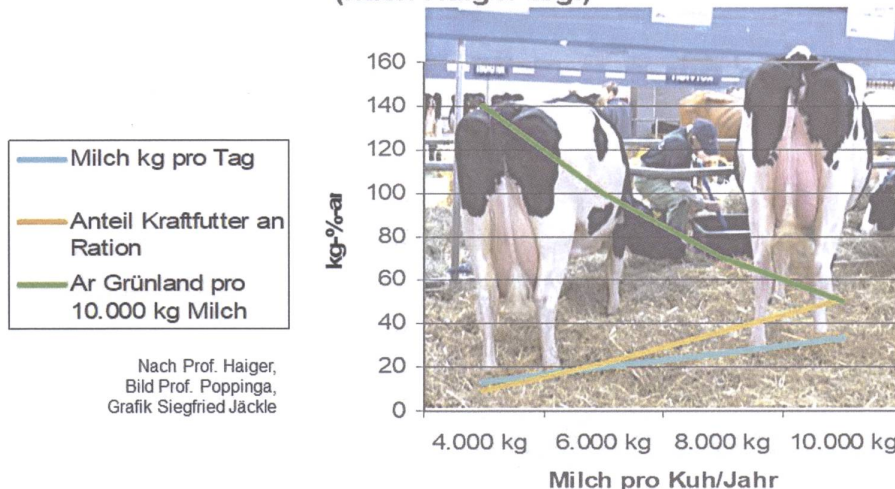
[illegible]

Milch kg pro Tag

Anteil Kraftfutter an Ration

Ar Grünland pro 10.000 kg Milch

Nach Prof. Haiger, Bild Prof. Poppinga, Grafik Siegfried Jäckle

160
140
120
100
80
60
40
20
0

kg-%-ar

4.000 kg 6.000 kg 8.000 kg 10.000 kg

Milch pro Kuh/Jahr